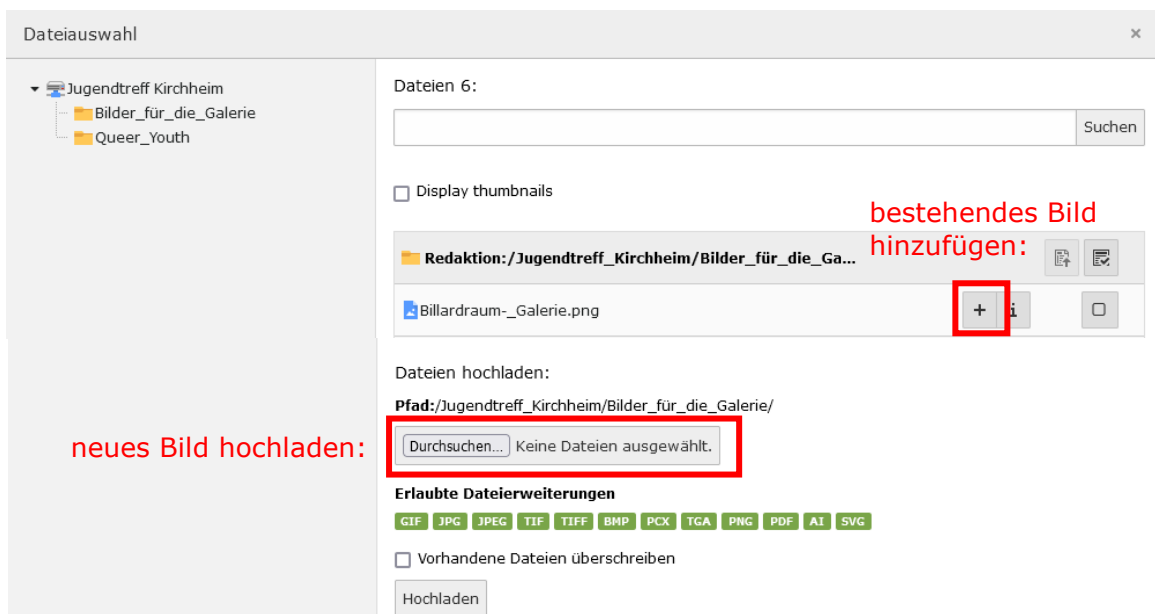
Dateiauswahl ×

Jugendtreff Kirchheim
Bilder_für_die_Galerie
Queer_Youth

Dateien 6:

Suchen

Display thumbnails

bestehendes Bild hinzufügen:

Redaktion:/Jugendtreff_Kirchheim/Bilder_für_die_Ga...

Billardraum-_Galerie.png

+ i

Dateien hochladen:

Pfad:/Jugendtreff_Kirchheim/Bilder_für_die_Galerie/

neues Bild hochladen:

Durchsuchen... Keine Dateien ausgewählt.

Erlaubte Dateierweiterungen

GIF JPG JPEG TIF TIFF BMP PCX TGA PNG PDF AI SVG

Vorhandene Dateien überschreiben

Hochladen